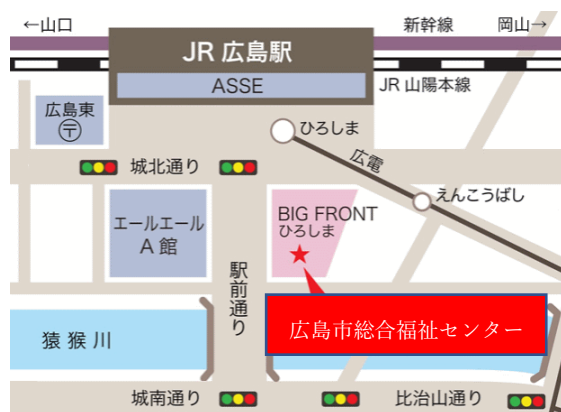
←山口

新幹線

岡山→

JR 広島駅

ASSE

JR 山陽本線

広島東

〒

ひろしま

城北通り

広電

えんこうばし

エールエール A 館

BIG FRONT ひろしま

駅前通り

猿猴川

広島市総合福祉センター

城南通り

比治山通り